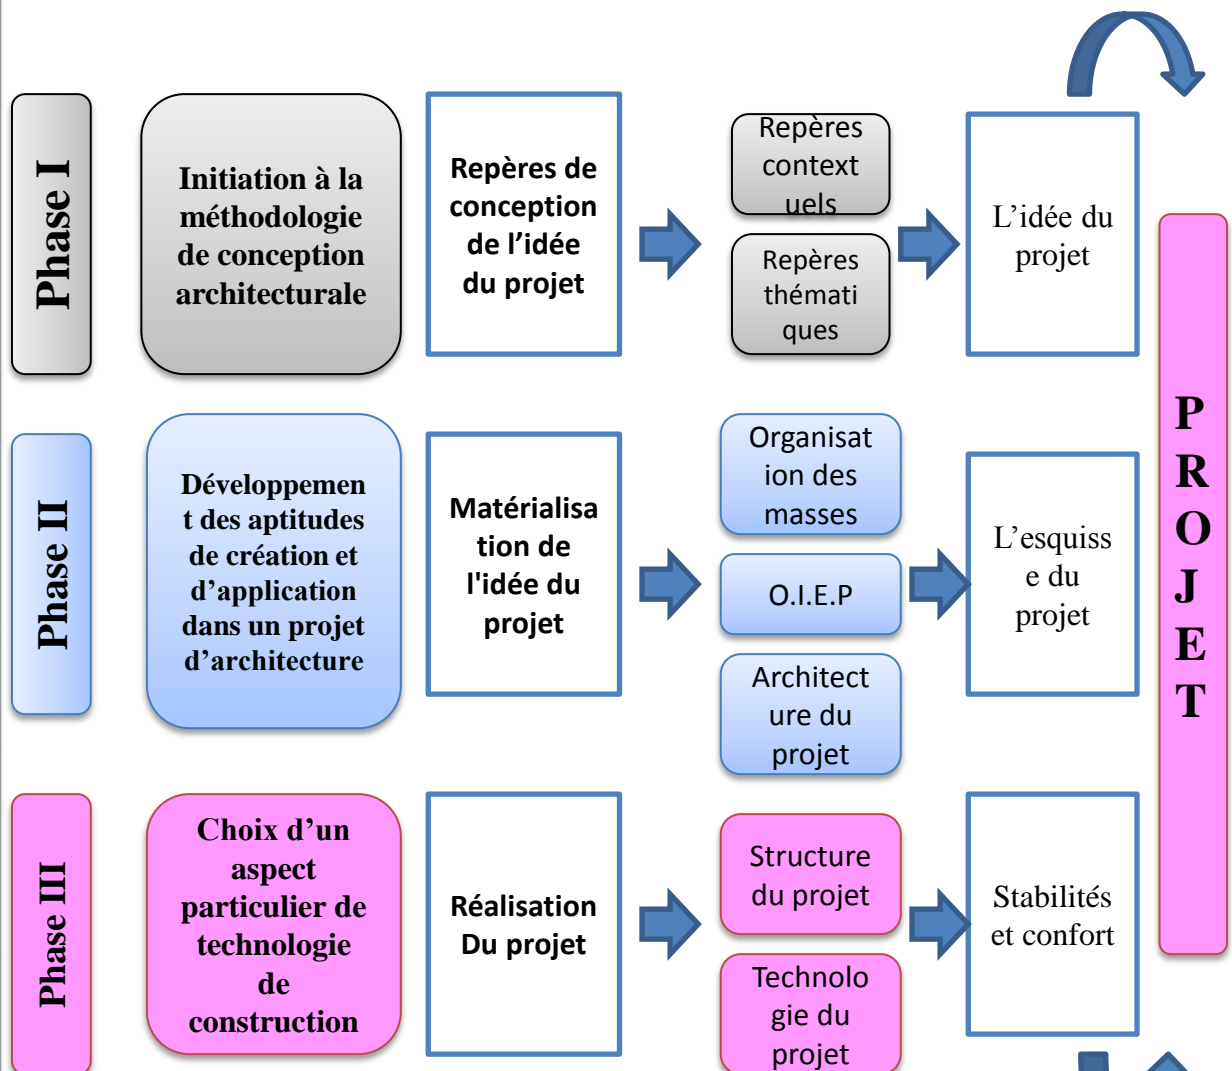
Phase I

Initiation à la méthodologie de conception architecturale

Repères de conception de l'idée du projet

Repères contextuels

Repères thématiques

L'idée du projet

Phase II

Développement des aptitudes de création et d'application dans un projet d'architecture

Matérialisation de l'idée du projet

Organisation des masses

O.I.E.P

Architecture du projet

L'esquisse du projet

Phase III

Choix d'un aspect particulier de technologie de construction

Réalisation Du projet

Structure du projet

Technologie du projet

Stabilités et confort

PROJET